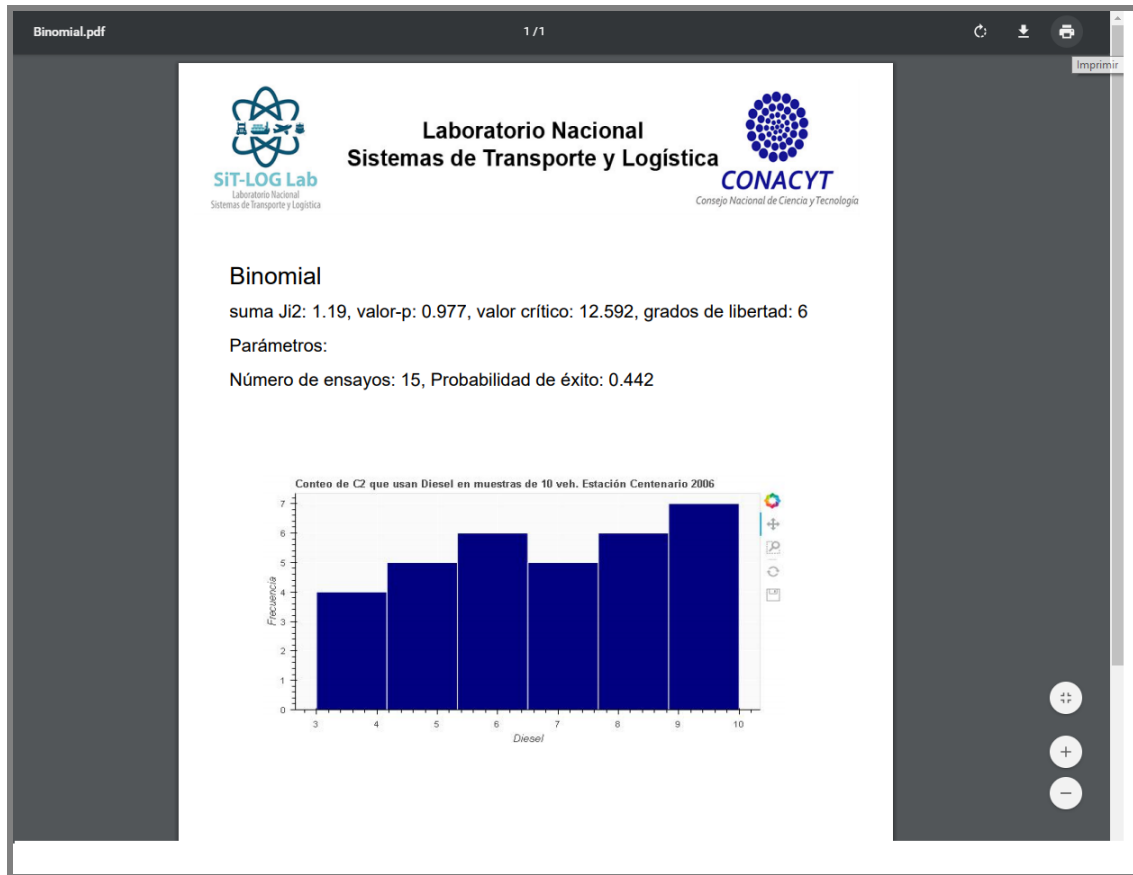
Binomial.pdf

1 / 1

Imprimir

SiT-LOG Lab
Laboratorio Nacional
Sistemas de Transporte y Logística

Laboratorio Nacional
Sistemas de Transporte y Logística

CONACYT
Consejo Nacional de Ciencia y Tecnología

Binomial

suma Ji2: 1.19, valor-p: 0.977, valor crítico: 12.592, grados de libertad: 6

Parámetros:

Número de ensayos: 15, Probabilidad de éxito: 0.442

Conteo de C2 que usan Diesel en muestras de 10 veh. Estación Centenario 2006

Frecuencia

0
1
2
3
4
5
6
7

3 4 5 6 7 8 9 10

Diesel